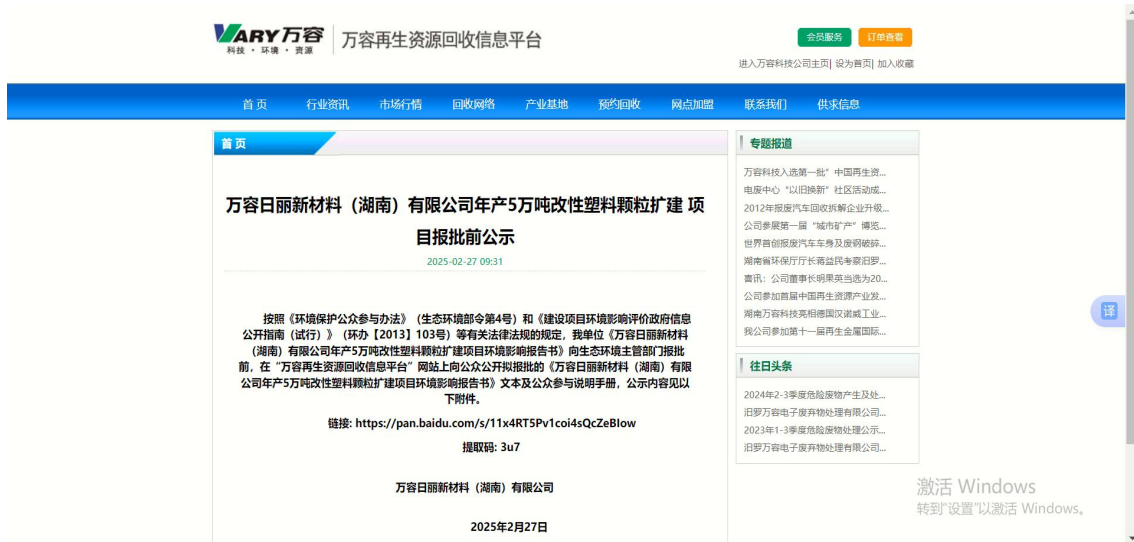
VARY万容
科技 · 环境 · 资源

万容再生资源回收信息平台

会员服务 订单查看

进入万容科技公司主页| 设为首页| 加入收藏

首页 行业资讯 市场行情 回收网络 产业基地 预约回收 网点加盟 联系我们 供求信息

首页

万容日丽新材料（湖南）有限公司年产5万吨改性塑料颗粒扩建 项目报批前公示

2025-02-27 09:31

按照《环境保护公众参与办法》（生态环境部令第4号）和《建设项目环境影响评价政府信息公开指南（试行）》（环办【2013】103号）等有关法律法规的规定，我单位《万容日丽新材料（湖南）有限公司年产5万吨改性塑料颗粒扩建项目环境影响报告书》向生态环境主管部门报批前，在"万容再生资源回收信息平台"网站上向公众公开拟报批的《万容日丽新材料（湖南）有限公司年产5万吨改性塑料颗粒扩建项目环境影响报告书》文本及公众参与说明手册，公示内容见以下附件。

链接: https://pan.baidu.com/s/11x4RT5Pv1coi4sQcZeBIow

提取码: 3u7

万容日丽新材料（湖南）有限公司

2025年2月27日

专题报道

万容科技入选第一批"中国再生资...
电废中心"以旧换新"社区活动成...
2012年报废汽车回收拆解企业升级...
公司参展第一届"城市矿产"博览...
世界首创报废汽车车身及废钢破碎...
湖南省环保厅厅长蒋益民考察汨罗...
喜讯：公司董事长明果英当选为20...
公司参加首届中国再生资源产业发...
湖南万容科技亮相德国汉诺威工业...
我公司参加第十一届再生金属国际...

往日头条

2024年2-3季度危险废物产生及处...
汨罗万容电子废弃物处理有限公司...
2023年1-3季度危险废物处理公示...
汨罗万容电子废弃物处理有限公司...

译

激活 Windows
转到"设置"以激活 Windows。